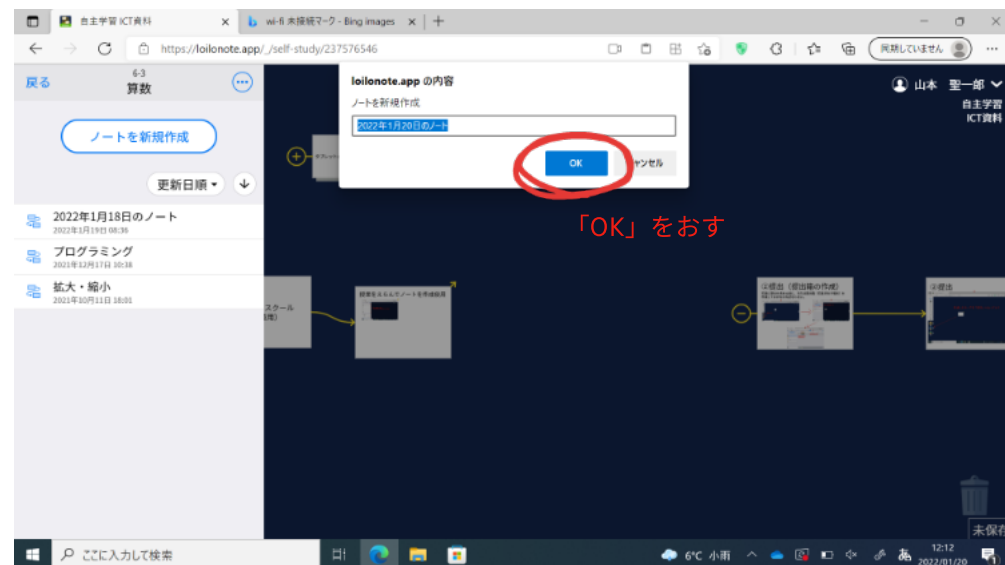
自主学習 ICT資料 ×
wi-fi 未接続マーク - Bing images ×
+
https://loilonote.app/_/self-study/237576546
同期していません
戻る
6-3
算数
ノートを新規作成
更新日順
2022年1月18日のノート
2022年1月19日 08:36
プログラミング
2021年12月17日 10:38
拡大・縮小
2021年10月11日 18:01
loilonote.app の内容
ノートを新規作成
2022年1月20日のノート
OK
キャンセル
「OK」をおす
山本 聖一郎
自主学習
ICT資料
スクール
授業をとるんだノートを作成方
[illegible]提出（提出箱の作成）
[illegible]提出
未保存
ここに入力して検索
6°C 小雨
12:12
2022/01/20